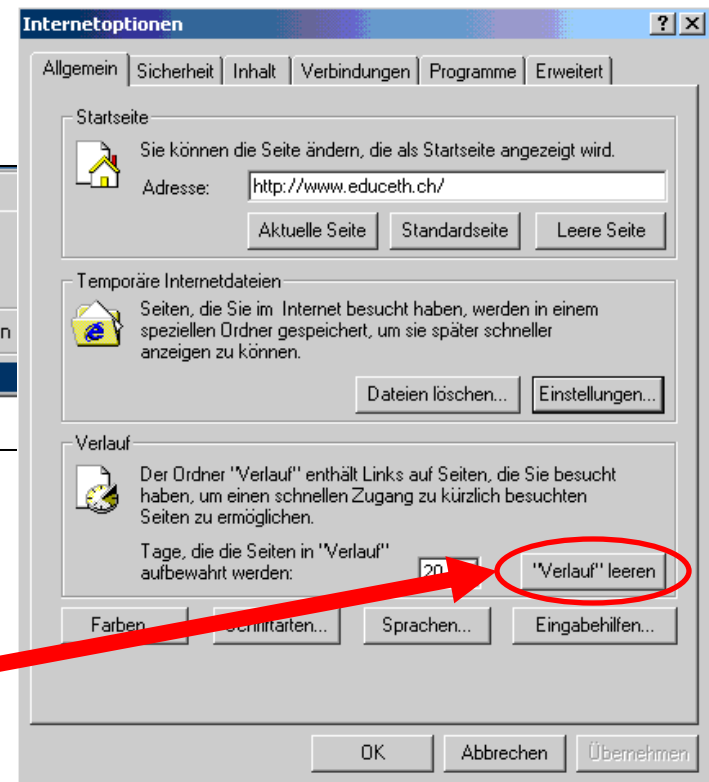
Internetoptionen

?

Allgemein | Sicherheit | Inhalt | Verbindungen | Programme | Erweitert

Startseite

Sie können die Seite ändern, die als Startseite angezeigt wird.

Adresse: http://www.educeth.ch/

Aktuelle Seite | Standardseite | Leere Seite

Temporäre Internetdateien

Seiten, die Sie im Internet besucht haben, werden in einem speziellen Ordner gespeichert, um sie später schneller anzeigen zu können.

Dateien löschen... | Einstellungen...

Verlauf

Der Ordner "Verlauf" enthält Links auf Seiten, die Sie besucht haben, um einen schnellen Zugang zu kürzlich besuchten Seiten zu ermöglichen.

Tage, die die Seiten in "Verlauf" aufbewahrt werden: 20

"Verlauf" leeren

Farben | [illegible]hriftarten... | Sprachen... | Eingabehilfen...

OK | Abbrechen | Übernehmen

n